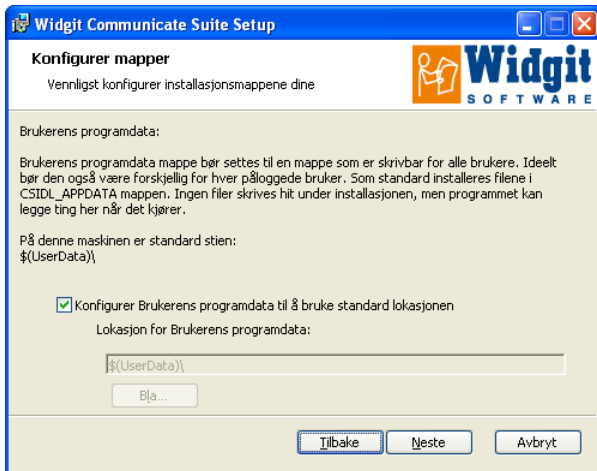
Widgit Communicate Suite Setup

Konfigurer mapper

Vennligst konfigurer installasjonsmappene dine

Widgit
SOFTWARE

Brukerens programdata:

Brukerens programdata mappe bør settes til en mappe som er skrivbar for alle brukere. Ideelt bør den også være forskjellig for hver påloggede bruker. Som standard installeres filene i CSIDL_APPDATA mappen. Ingen filer skrives hit under installasjonen, men programmet kan legge ting her når det kjører.

På denne maskinen er standard stien:
$(UserData)\

Konfigurer Brukerens programdata til å bruke standard lokasjonen

Lokasjon for Brukerens programdata:

$(UserData)\

Bla...

Tilbake Neste Avbryt